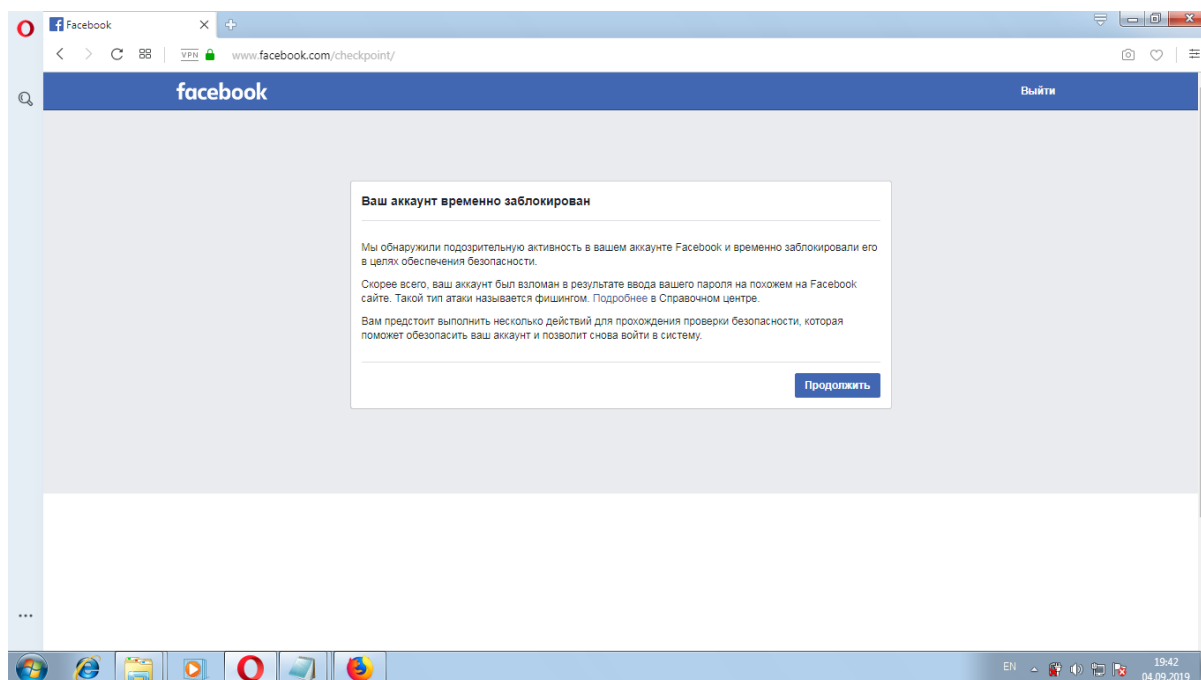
Facebook

VPN www.facebook.com/checkpoint/

facebook

Выйти

Ваш аккаунт временно заблокирован

Мы обнаружили подозрительную активность в вашем аккаунте Facebook и временно заблокировали его в целях обеспечения безопасности.

Скорее всего, ваш аккаунт был взломан в результате ввода вашего пароля на похожем на Facebook сайте. Такой тип атаки называется фишингом. Подробнее в Справочном центре.

Вам предстоит выполнить несколько действий для прохождения проверки безопасности, которая поможет обезопасить ваш аккаунт и позволит снова войти в систему.

Продолжить

EN

19:42
04.09.2019